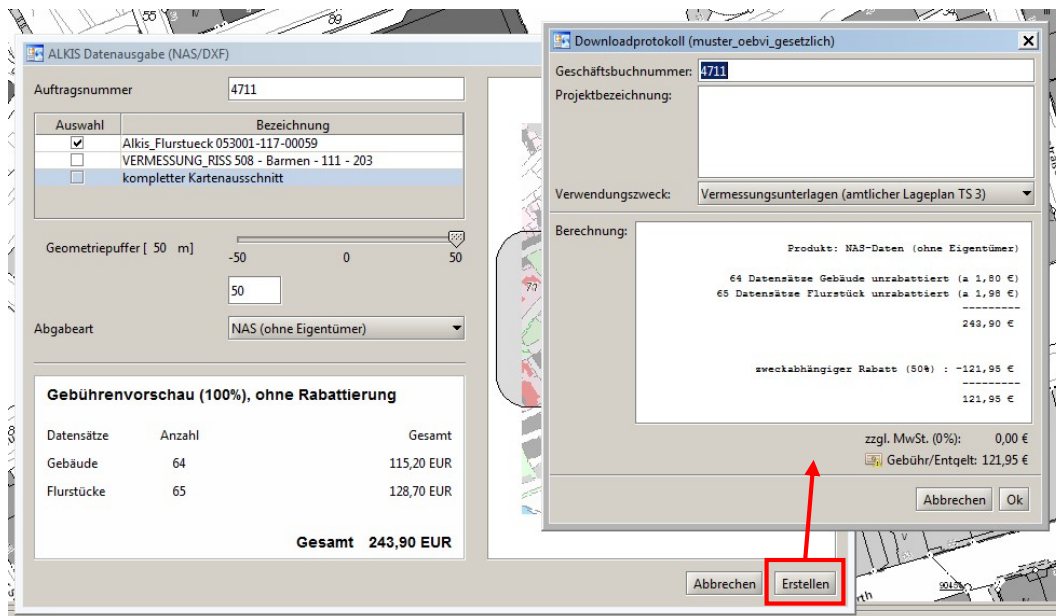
ALKIS Datenausgabe (NAS/DXF)

Auftragsnummer 4711

| Auswahl | Bezeichnung |
|---|---|
| ✔ | Alkis_Flurstueck 053001-117-00059 |
| | VERMESSUNG_RISS 508 - Barmen - 111 - 203 |
| | kompletter Kartenausschnitt |

Geometriepuffer [ 50 m] -50 0 50

50

Abgabeart NAS (ohne Eigentümer)

Gebührenvorschau (100%), ohne Rabattierung

| Datensätze | Anzahl | Gesamt |
|---|---|---|
| Gebäude | 64 | 115,20 EUR |
| Flurstücke | 65 | 128,70 EUR |

Gesamt 243,90 EUR

Abbrechen Erstellen

Downloadprotokoll (muster_oebvi_gesetzlich)

Geschäftsbuchnummer: 4711

Projektbezeichnung:

Verwendungszweck: Vermessungsunterlagen (amtlicher Lageplan TS 3)

Berechnung:

Produkt: NAS-Daten (ohne Eigentümer)

64 Datensätze Gebäude unrabattiert (a 1,80 €)
65 Datensätze Flurstück unrabattiert (a 1,98 €)
---------
243,90 €

zweckabhängiger Rabatt (50%) : -121,95 €
---------
121,95 €

zzgl. MwSt. (0%): 0,00 €

Gebühr/Entgelt: 121,95 €

Abbrechen Ok

55 89 77 rth 904